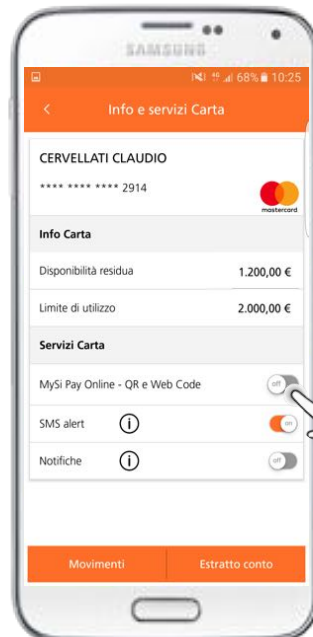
SAMSUNG

68% 10:25

<

Info e servizi Carta

CERVELLATI CLAUDIO

**** **** **** 2914

mastercard

Info Carta

Disponibilità residua 1.200,00 €

Limite di utilizzo 2.000,00 €

Servizi Carta

MySi Pay Online - QR e Web Code off

SMS alert ⓘ on

Notifiche ⓘ off

Movimenti

Estratto conto